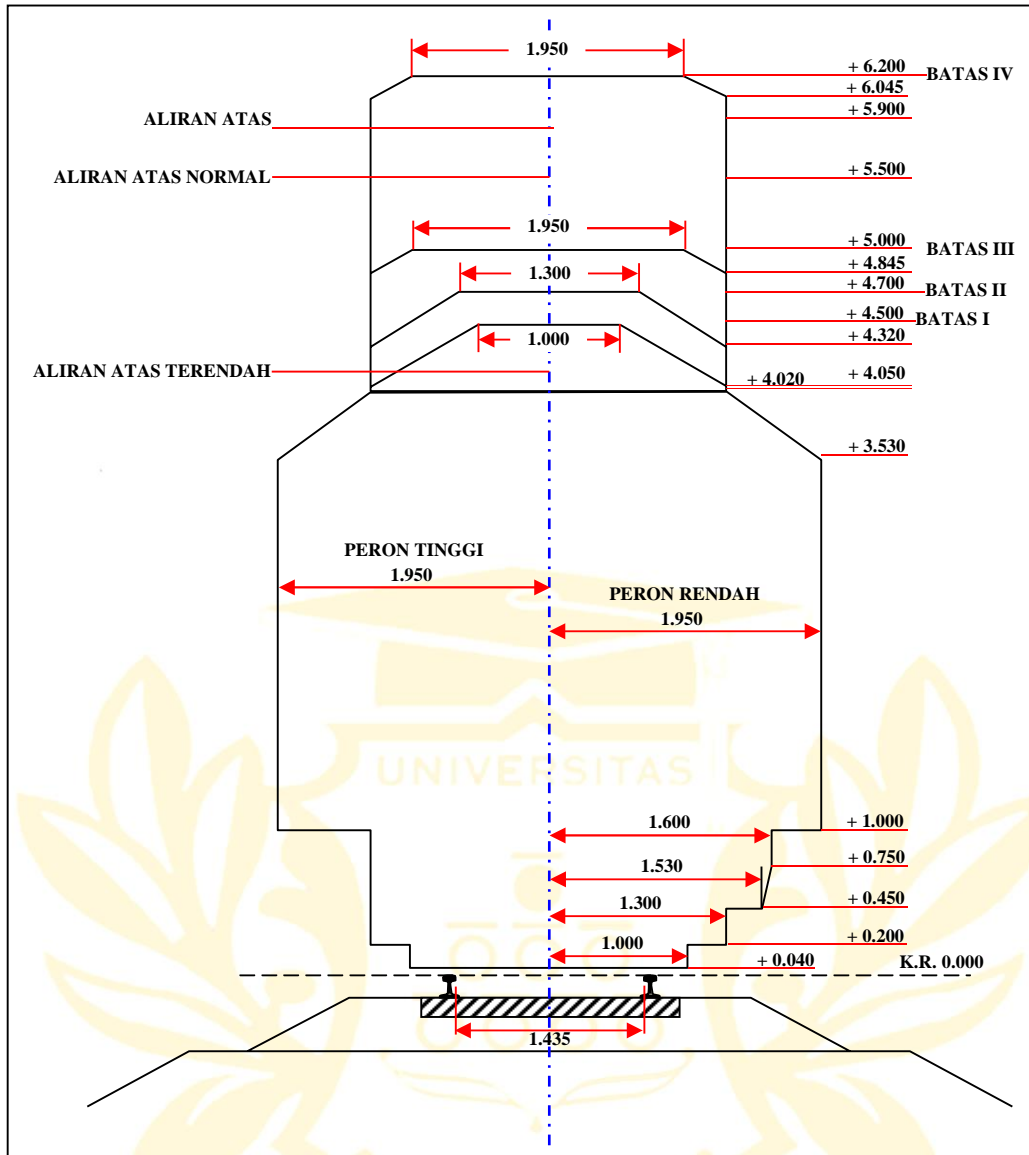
1.950

+ 6.200 BATAS IV
+ 6.045
+ 5.900

ALIRAN ATAS

ALIRAN ATAS NORMAL

+ 5.500

1.950

+ 5.000 BATAS III
+ 4.845

1.300

+ 4.700 BATAS II

+ 4.500 BATAS I
+ 4.320

1.000

ALIRAN ATAS TERENDAH

+ 4.020 + 4.050

+ 3.530

PERON TINGGI
1.950

PERON RENDAH
1.950

UNIVERSITAS

1.600 + 1.000

1.530 + 0.750

1.300 + 0.450

1.000 + 0.200

+ 0.040 K.R. 0.000

1.435